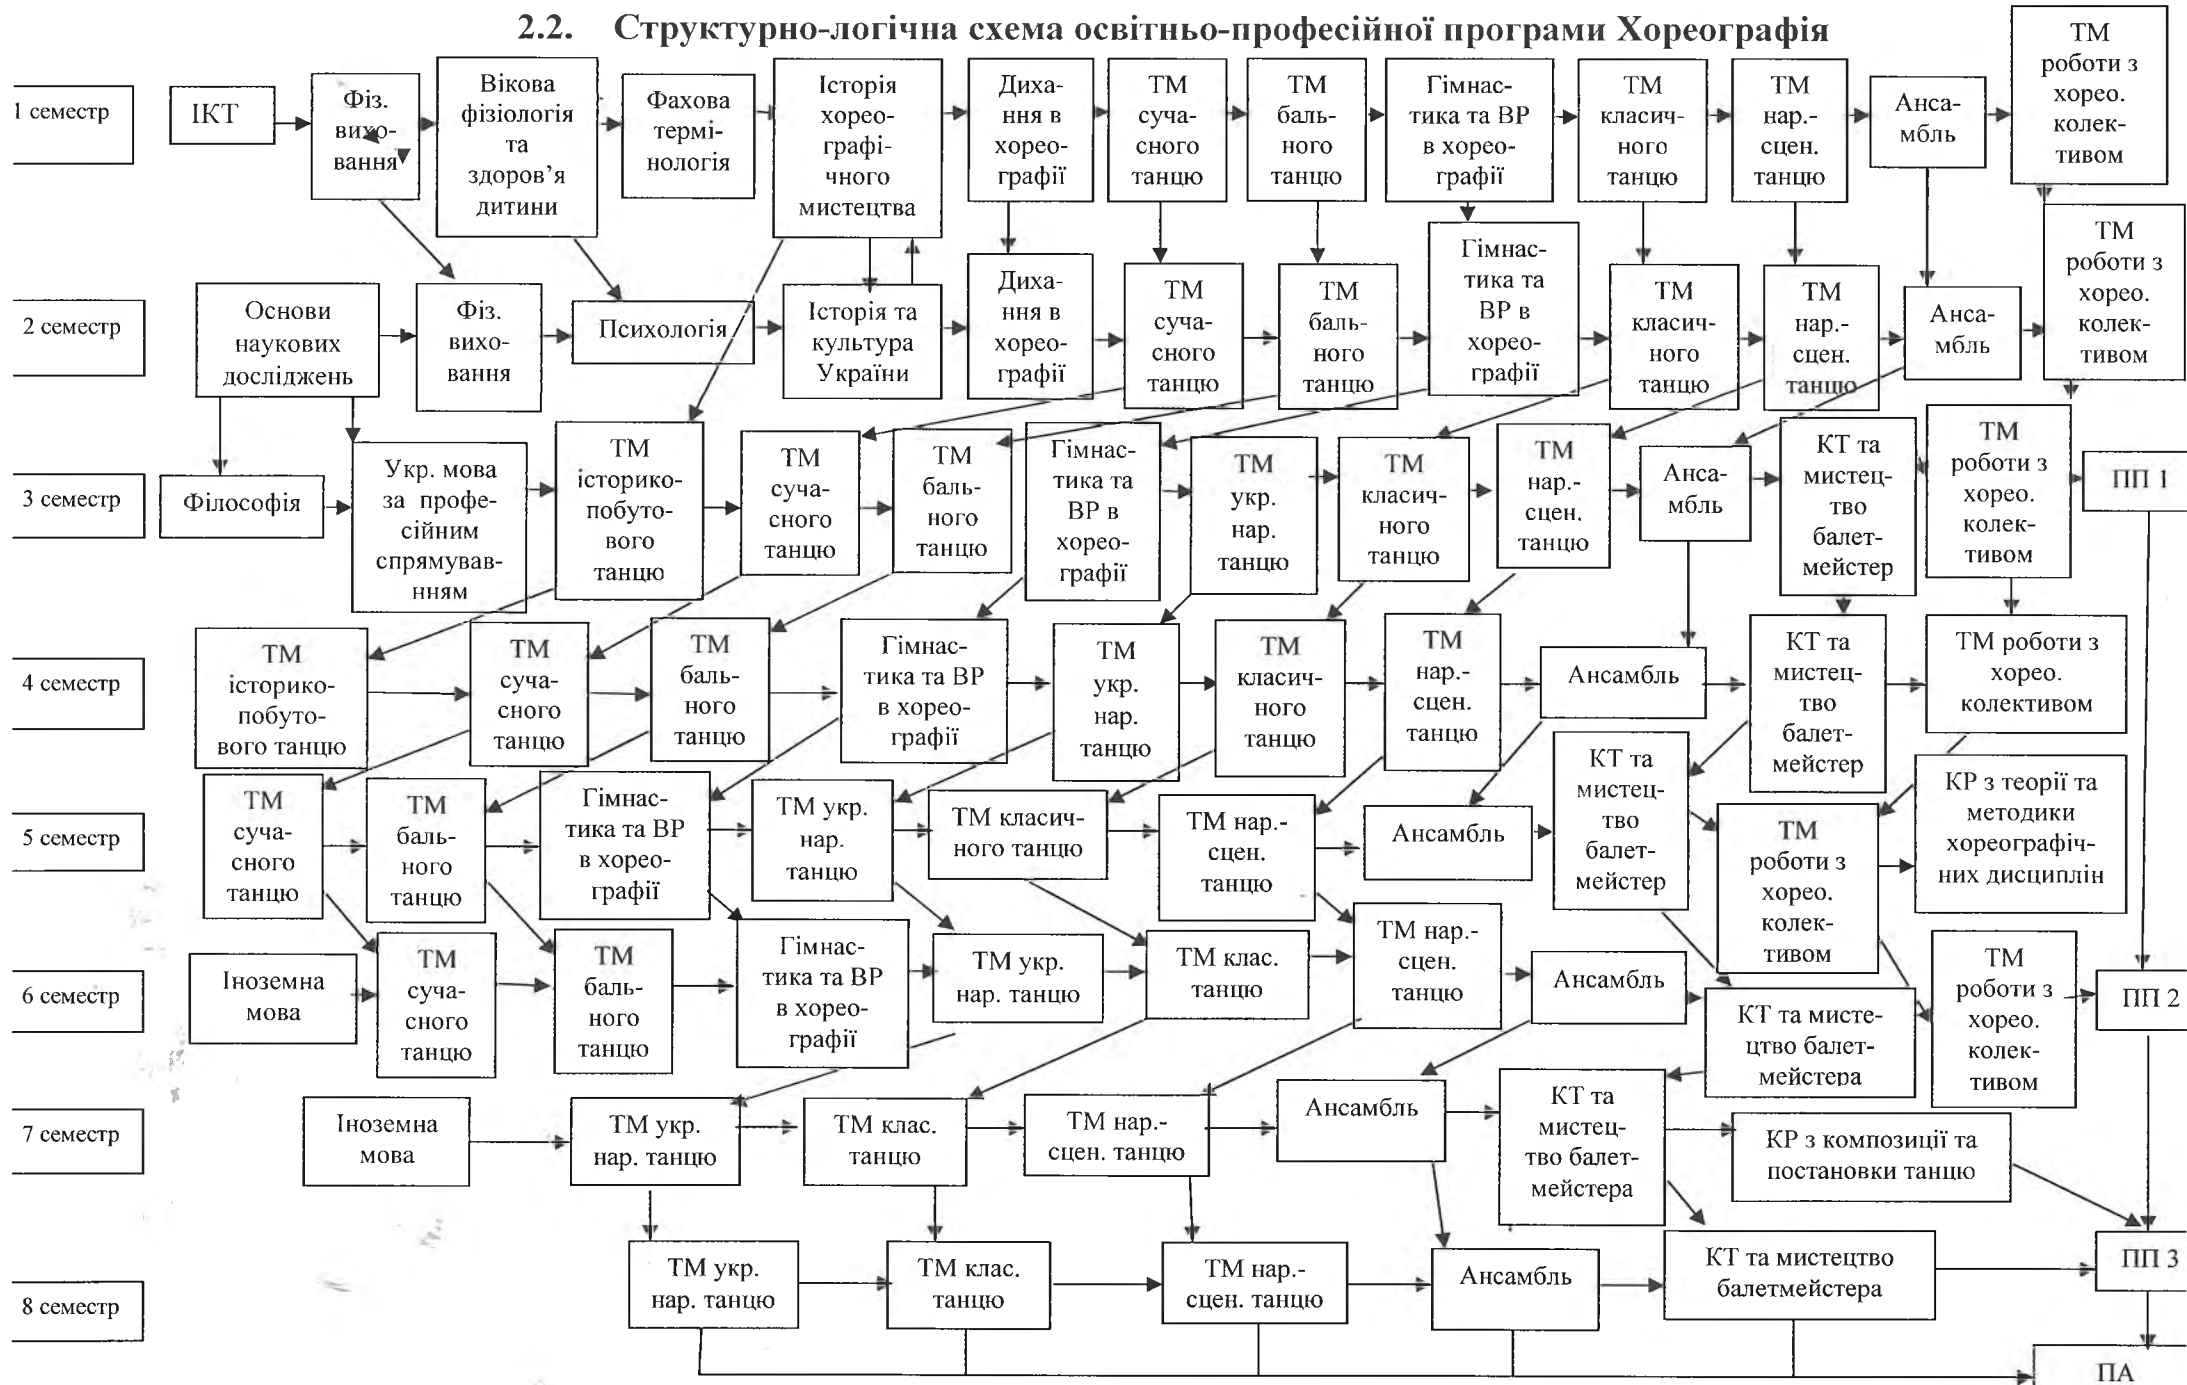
2.2. Структурно-логічна схема освітньо-професійної програми Хореографія

1 семестр
ІКТ
Фіз. виховання
Вікова фізіологія та здоров'я дитини
Фахова термінологія
Історія хореографічного мистецтва
Дихання в хореографії
ТМ сучасного танцю
ТМ бального танцю
Гімнастика та ВР в хореографії
ТМ класичного танцю
ТМ нар.-сцен. танцю
Ансамбль
ТМ роботи з хорео. колективом

2 семестр
Основи наукових досліджень
Фіз. виховання
Психологія
Історія та культура України
Дихання в хореографії
ТМ сучасного танцю
ТМ бального танцю
Гімнастика та ВР в хореографії
ТМ класичного танцю
ТМ нар.-сцен. танцю
Ансамбль
ТМ роботи з хорео. колективом

3 семестр
Філософія
Укр. мова за професійним спрямуванням
ТМ історико-побутового танцю
ТМ сучасного танцю
ТМ бального танцю
Гімнастика та ВР в хореографії
ТМ укр. нар. танцю
ТМ класичного танцю
ТМ нар.-сцен. танцю
Ансамбль
КТ та мистецтво балетмейстер
ТМ роботи з хорео. колективом
ПП 1

4 семестр
ТМ історико-побутового танцю
ТМ сучасного танцю
ТМ бального танцю
Гімнастика та ВР в хореографії
ТМ укр. нар. танцю
ТМ класичного танцю
ТМ нар.-сцен. танцю
Ансамбль
КТ та мистецтво балетмейстер
ТМ роботи з хорео. колективом

5 семестр
ТМ сучасного танцю
ТМ бального танцю
Гімнастика та ВР в хореографії
ТМ укр. нар. танцю
ТМ класичного танцю
ТМ нар.-сцен. танцю
Ансамбль
КТ та мистецтво балетмейстер
ТМ роботи з хорео. колективом
КР з теорії та методики хореографічних дисциплін

6 семестр
Іноземна мова
ТМ сучасного танцю
ТМ бального танцю
Гімнастика та ВР в хореографії
ТМ укр. нар. танцю
ТМ клас. танцю
ТМ нар.-сцен. танцю
Ансамбль
КТ та мистецтво балетмейстера
ТМ роботи з хорео. колективом
ПП 2

7 семестр
Іноземна мова
ТМ укр. нар. танцю
ТМ клас. танцю
ТМ нар.-сцен. танцю
Ансамбль
КТ та мистецтво балетмейстера
КР з композиції та постановки танцю

8 семестр
ТМ укр. нар. танцю
ТМ клас. танцю
ТМ нар.-сцен. танцю
Ансамбль
КТ та мистецтво балетмейстера
ПП 3
ПА